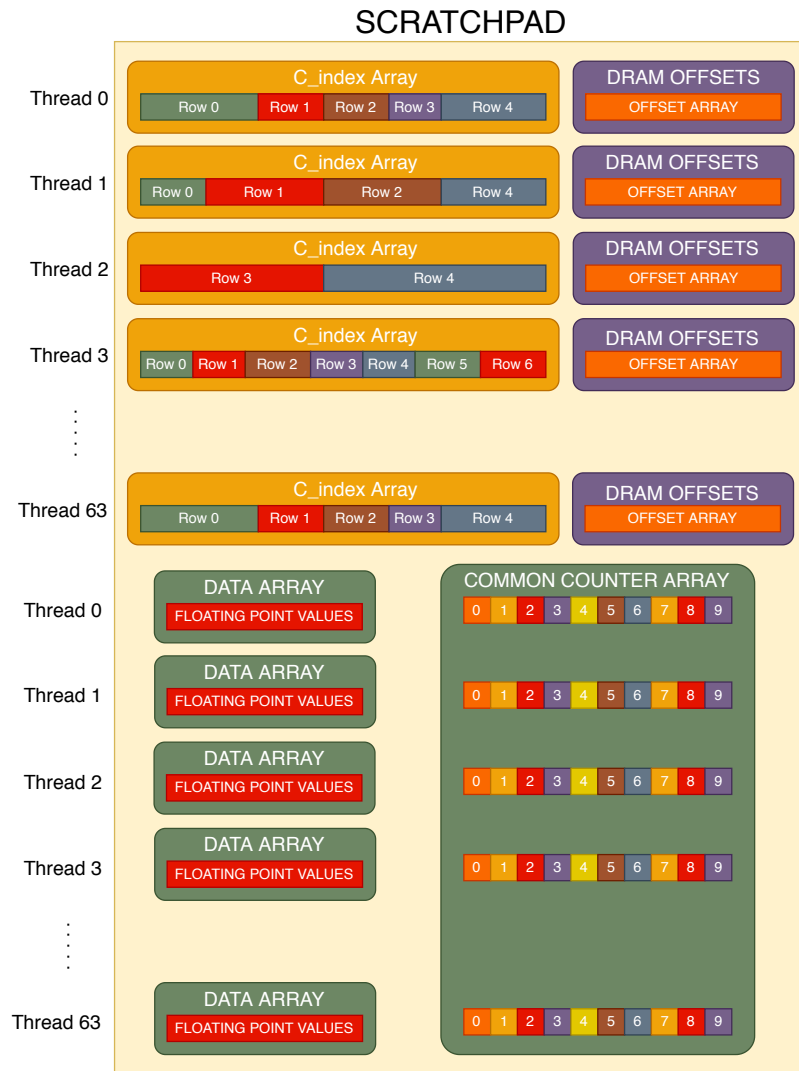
SCRATCHPAD

Thread 0
C_index Array
Row 0 Row 1 Row 2 Row 3 Row 4
DRAM OFFSETS
OFFSET ARRAY

Thread 1
C_index Array
Row 0 Row 1 Row 2 Row 4
DRAM OFFSETS
OFFSET ARRAY

Thread 2
C_index Array
Row 3 Row 4
DRAM OFFSETS
OFFSET ARRAY

Thread 3
C_index Array
Row 0 Row 1 Row 2 Row 3 Row 4 Row 5 Row 6
DRAM OFFSETS
OFFSET ARRAY

Thread 63
C_index Array
Row 0 Row 1 Row 2 Row 3 Row 4
DRAM OFFSETS
OFFSET ARRAY

Thread 0
DATA ARRAY
FLOATING POINT VALUES

Thread 1
DATA ARRAY
FLOATING POINT VALUES

Thread 2
DATA ARRAY
FLOATING POINT VALUES

Thread 3
DATA ARRAY
FLOATING POINT VALUES

Thread 63
DATA ARRAY
FLOATING POINT VALUES

COMMON COUNTER ARRAY
0 1 2 3 4 5 6 7 8 9
0 1 2 3 4 5 6 7 8 9
0 1 2 3 4 5 6 7 8 9
0 1 2 3 4 5 6 7 8 9
0 1 2 3 4 5 6 7 8 9